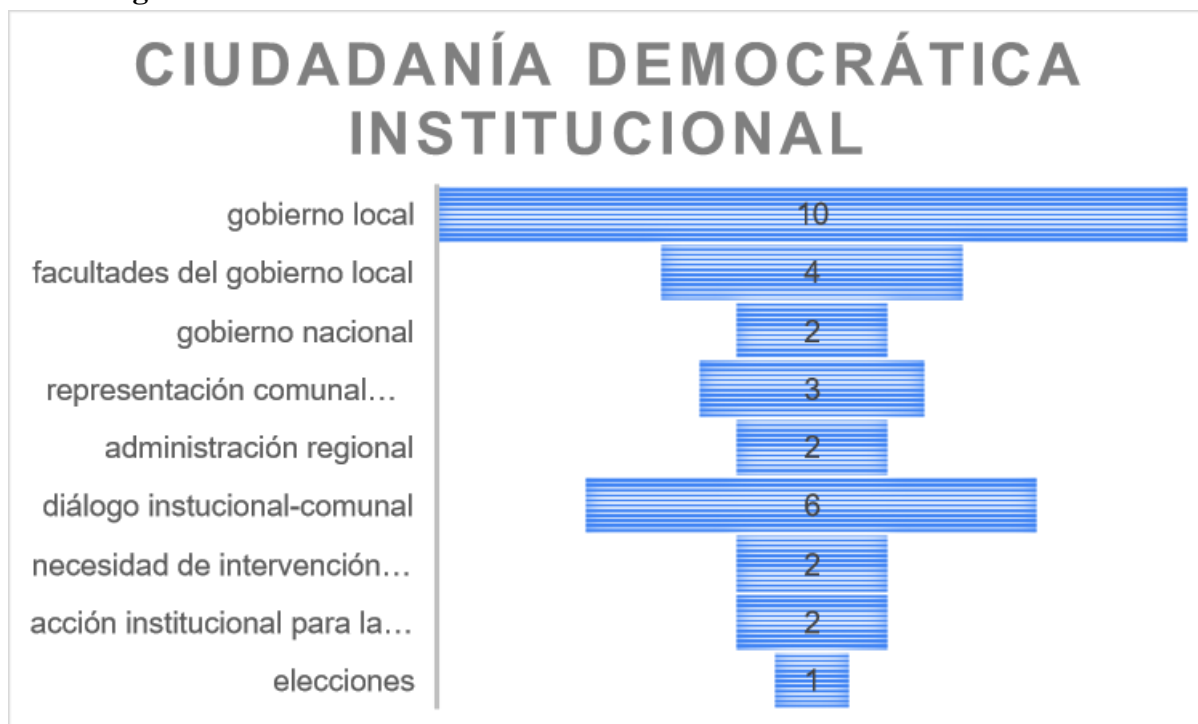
CIUDADANÍA DEMOCRÁTICA INSTITUCIONAL

| | |
|---|---|
| gobierno local | 10 |
| facultades del gobierno local | 4 |
| gobierno nacional | 2 |
| representación comunal… | 3 |
| administración regional | 2 |
| diálogo instucional-comunal | 6 |
| necesidad de intervención… | 2 |
| acción institucional para la… | 2 |
| elecciones | 1 |